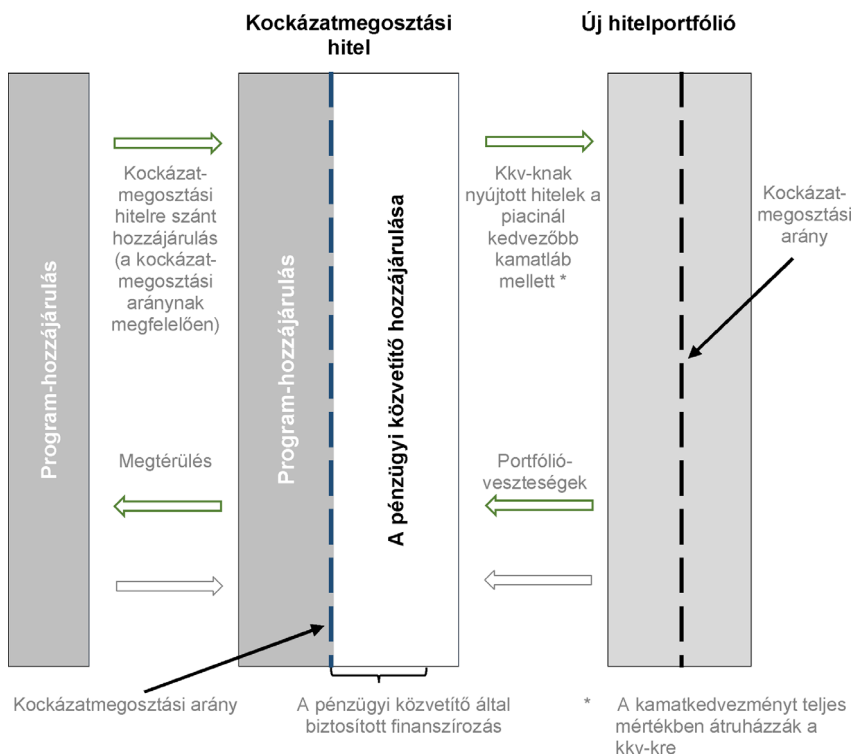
Kockázatmegosztási hitel

Új hitelportfólió

Program-hozzájárulás

Kockázatmegosztási hitelre szánt hozzájárulás (a kockázatmegosztási aránynak megfelelően)

Program-hozzájárulás

A pénzügyi közvetítő hozzájárulása

Kkv-knak nyújtott hitelek a piacinál kedvezőbb kamatláb mellett *

Kockázatmegosztási arány

Megtérülés

Portfólióveszteségek

Kockázatmegosztási arány

A pénzügyi közvetítő által biztosított finanszírozás

* A kamatkedvezményt teljes mértékben átruházzák a kkv-kre